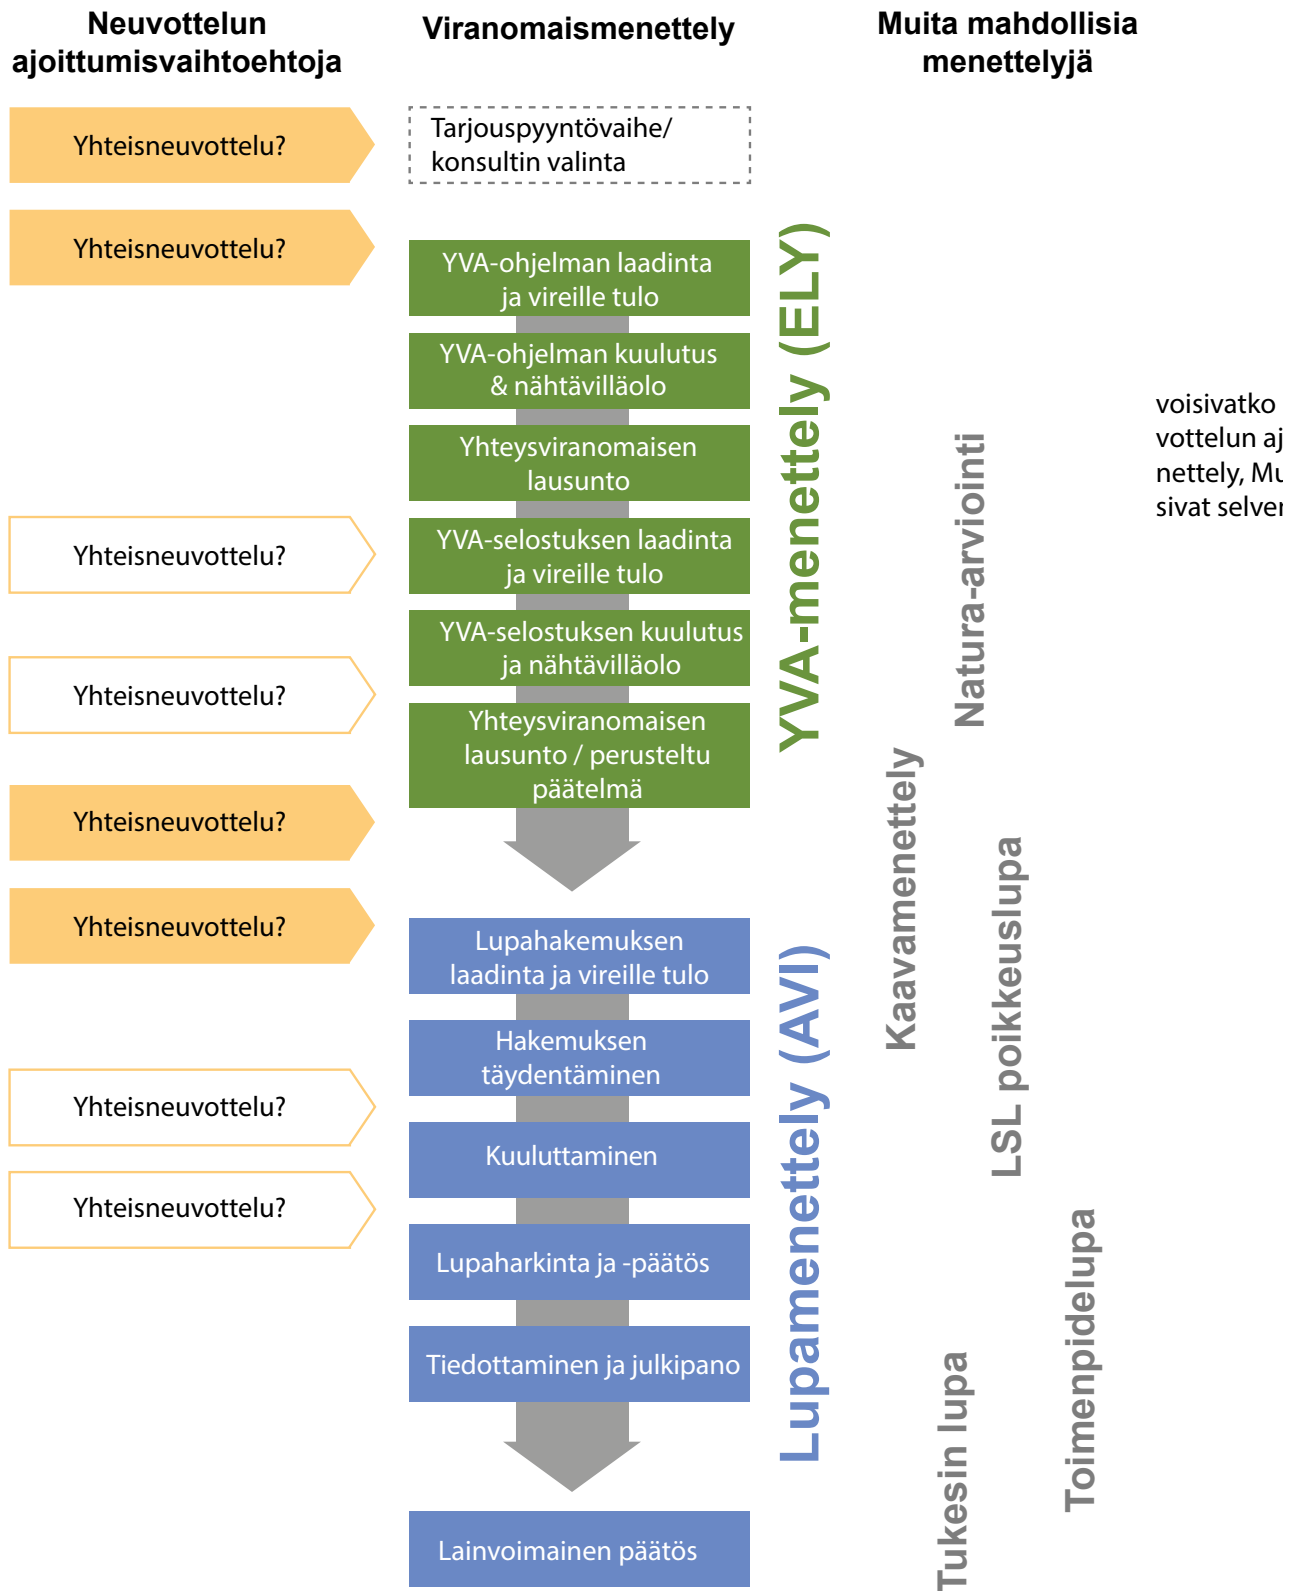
Neuvottelun ajoittumisvaihtoehtoja

Viranomaismenettely

Muita mahdollisia menettelyjä

Yhteisneuvottelu?

Tarjouspyyntövaihe/ konsultin valinta

Yhteisneuvottelu?

YVA-ohjelman laadinta ja vireille tulo

YVA-ohjelman kuulutus & nähtävilläolo

Yhteysviranomaisen lausunto

Yhteisneuvottelu?

YVA-selostuksen laadinta ja vireille tulo

Yhteisneuvottelu?

YVA-selostuksen kuulutus ja nähtävilläolo

Yhteysviranomaisen lausunto / perusteltu päätelmä

Yhteisneuvottelu?

YVA-menettely (ELY)

Natura-arviointi

voisivatko vottelun aj nettely, Mu sivat selve

Yhteisneuvottelu?

Lupahakemuksen laadinta ja vireille tulo

Hakemuksen täydentäminen

Yhteisneuvottelu?

Kuuluttaminen

Yhteisneuvottelu?

Lupaharkinta ja -päätös

Tiedottaminen ja julkipano

Lainvoimainen päätös

Lupamenettely (AVI)

Kaavamenettely

LSL poikkeuslupa

Tukesin lupa

Toimenpidelupa